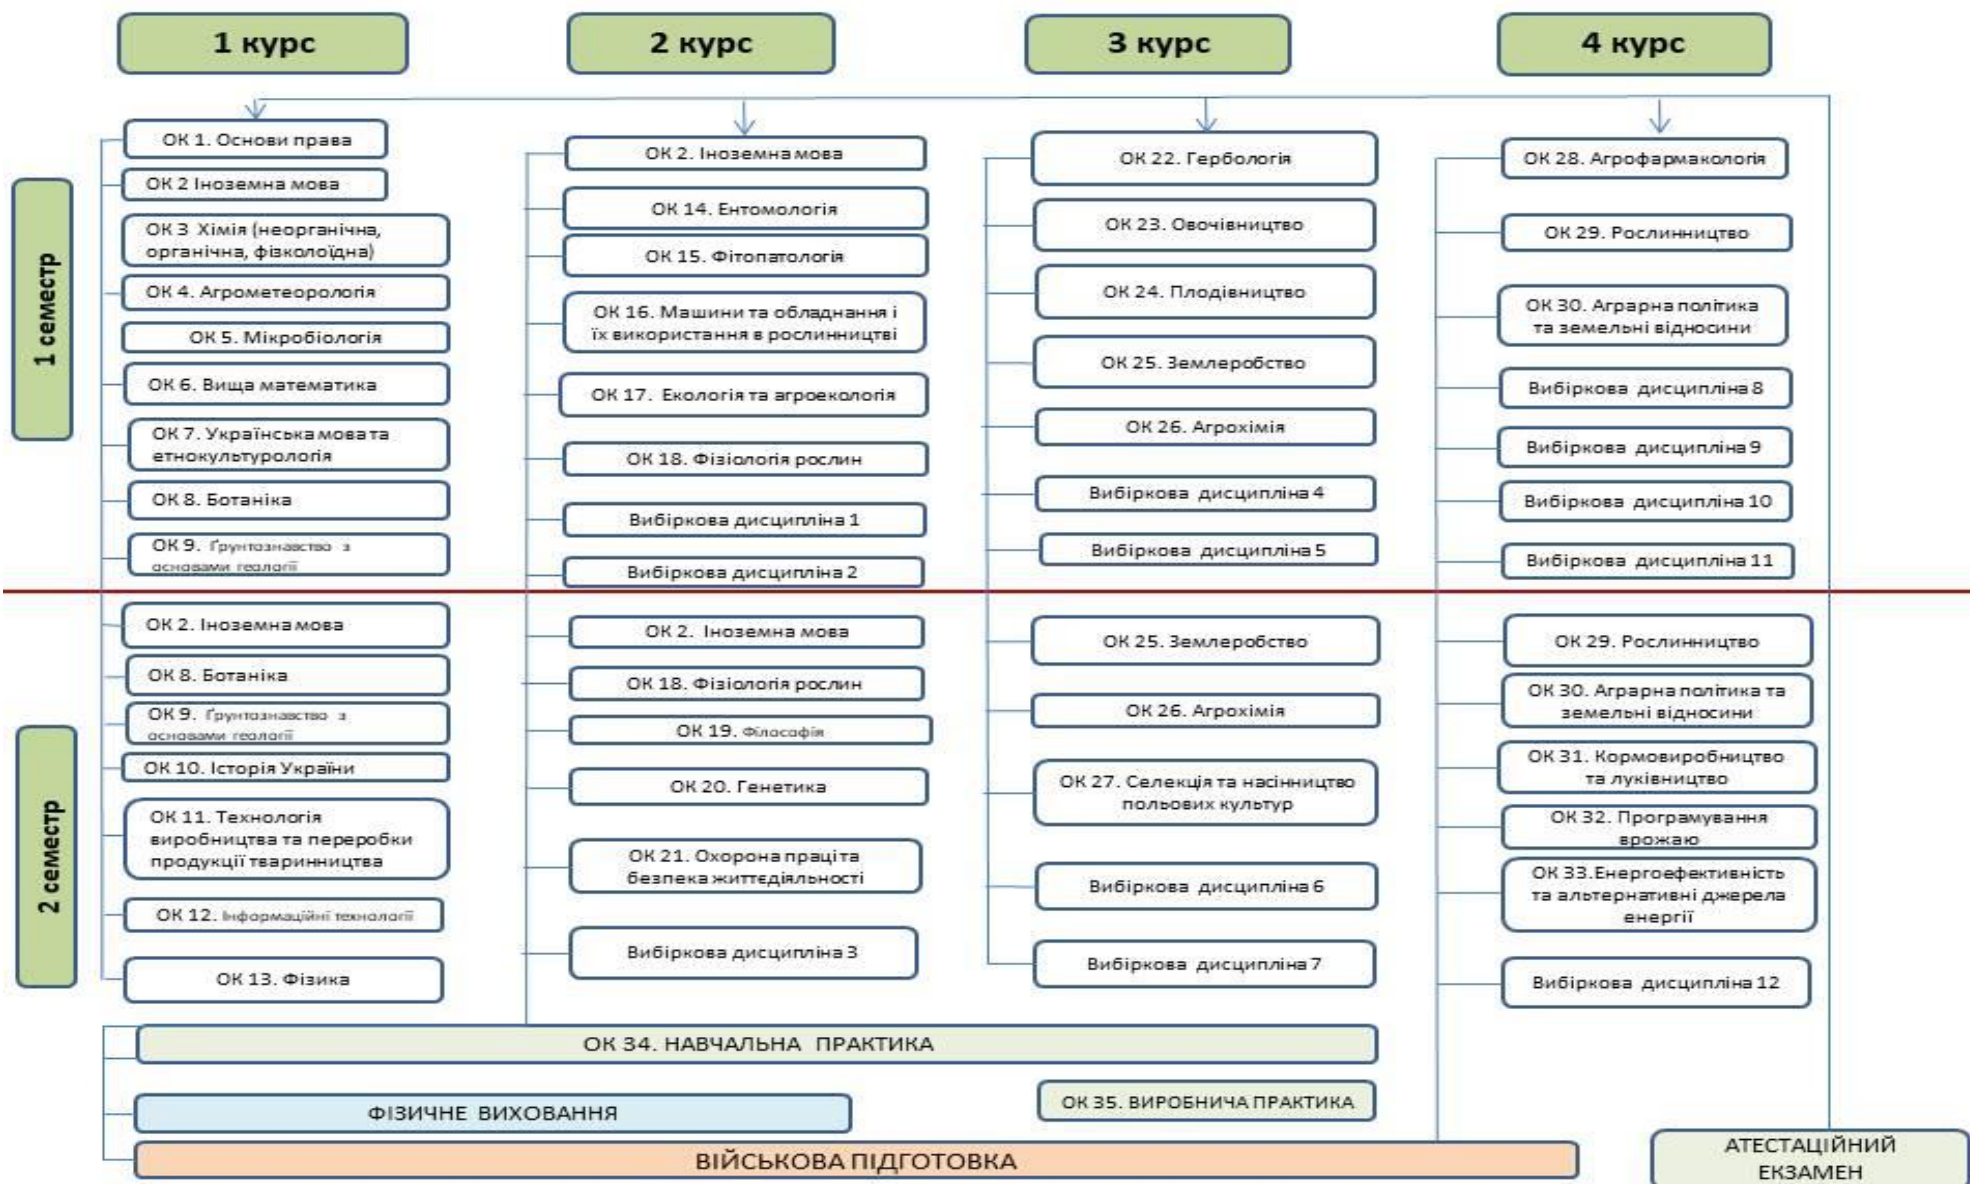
1 курс

2 курс

3 курс

4 курс

1 семестр

ОК 1. Основи права

ОК 2 Іноземна мова

ОК 3 Хімія (неорганічна, органічна, фізколоїдна)

ОК 4. Агрометеорологія

ОК 5. Мікробіологія

ОК 6. Вища математика

ОК 7. Українська мова та етнокультурологія

ОК 8. Ботаніка

ОК 9. Ґрунтознавство з основами геології

ОК 2. Іноземна мова

ОК 14. Ентомологія

ОК 15. Фітопатологія

ОК 16. Машини та обладнання і їх використання в рослинництві

ОК 17. Екологія та агроекологія

ОК 18. Фізіологія рослин

Вибіркова дисципліна 1

Вибіркова дисципліна 2

ОК 22. Гербологія

ОК 23. Овочівництво

ОК 24. Плодівництво

ОК 25. Землеробство

ОК 26. Агрохімія

Вибіркова дисципліна 4

Вибіркова дисципліна 5

ОК 28. Агрофармакологія

ОК 29. Рослинництво

ОК 30. Аграрна політика та земельні відносини

Вибіркова дисципліна 8

Вибіркова дисципліна 9

Вибіркова дисципліна 10

Вибіркова дисципліна 11

2 семестр

ОК 2. Іноземна мова

ОК 8. Ботаніка

ОК 9. Ґрунтознавство з основами геології

ОК 10. Історія України

ОК 11. Технологія виробництва та переробки продукції тваринництва

ОК 12. Інформаційні технології

ОК 13. Фізика

ОК 2. Іноземна мова

ОК 18. Фізіологія рослин

ОК 19. Філософія

ОК 20. Генетика

ОК 21. Охорона праці та безпека життєдіяльності

Вибіркова дисципліна 3

ОК 25. Землеробство

ОК 26. Агрохімія

ОК 27. Селекція та насінництво польових культур

Вибіркова дисципліна 6

Вибіркова дисципліна 7

ОК 29. Рослинництво

ОК 30. Аграрна політика та земельні відносини

ОК 31. Кормовиробництво та луківництво

ОК 32. Програмування врожаю

ОК 33.Енергоефективність та альтернативні джерела енергії

Вибіркова дисципліна 12

ОК 34. НАВЧАЛЬНА ПРАКТИКА

ОК 35. ВИРОБНИЧА ПРАКТИКА

ФІЗИЧНЕ ВИХОВАННЯ

ВІЙСЬКОВА ПІДГОТОВКА

АТЕСТАЦІЙНИЙ ЕКЗАМЕН